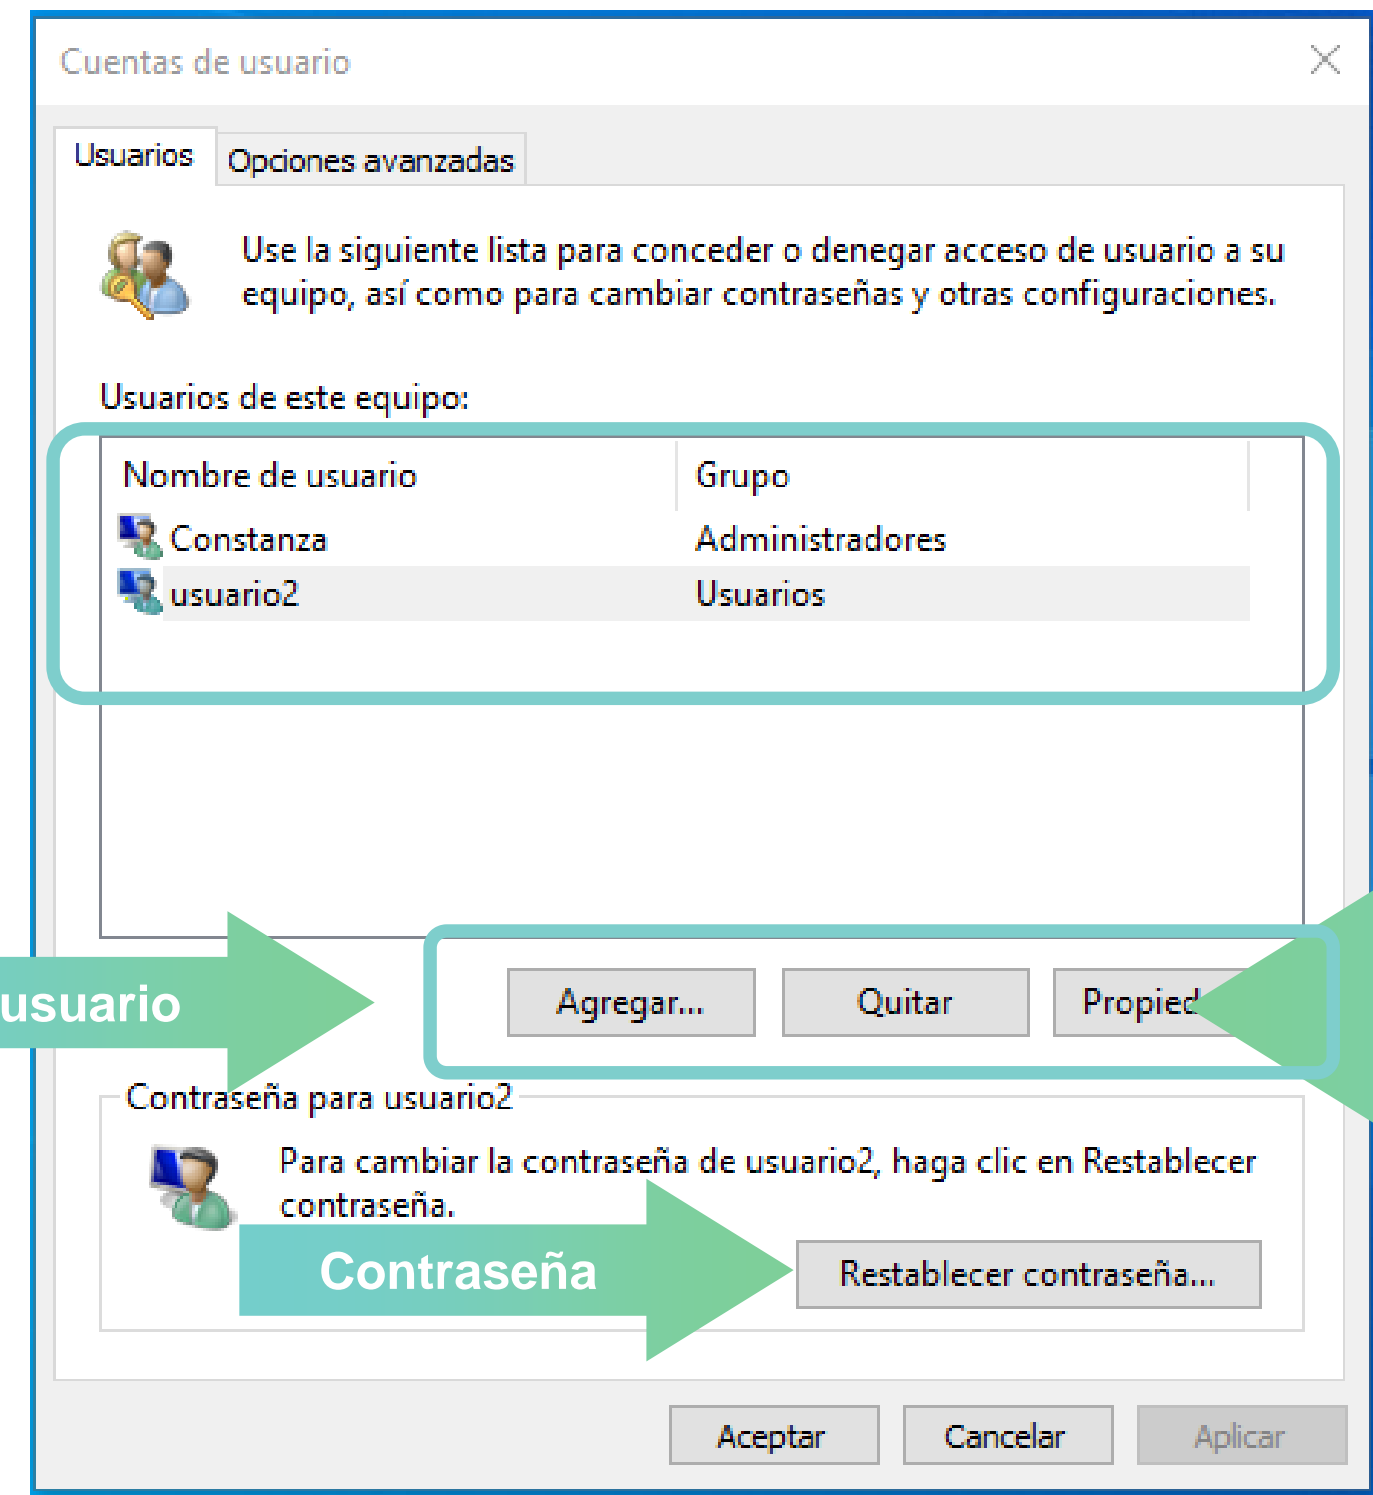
Cuentas de usuario

Usuarios | Opciones avanzadas

Use la siguiente lista para conceder o denegar acceso de usuario a su equipo, así como para cambiar contraseñas y otras configuraciones.

Usuarios de este equipo:

| Nombre de usuario | Grupo |
|---|---|
| Constanza | Administradores |
| usuario2 | Usuarios |

usuario

Agregar... Quitar Propied

Contraseña para usuario2

Para cambiar la contraseña de usuario2, haga clic en Restablecer contraseña.

Contraseña

Restablecer contraseña...

Aceptar Cancelar Aplicar